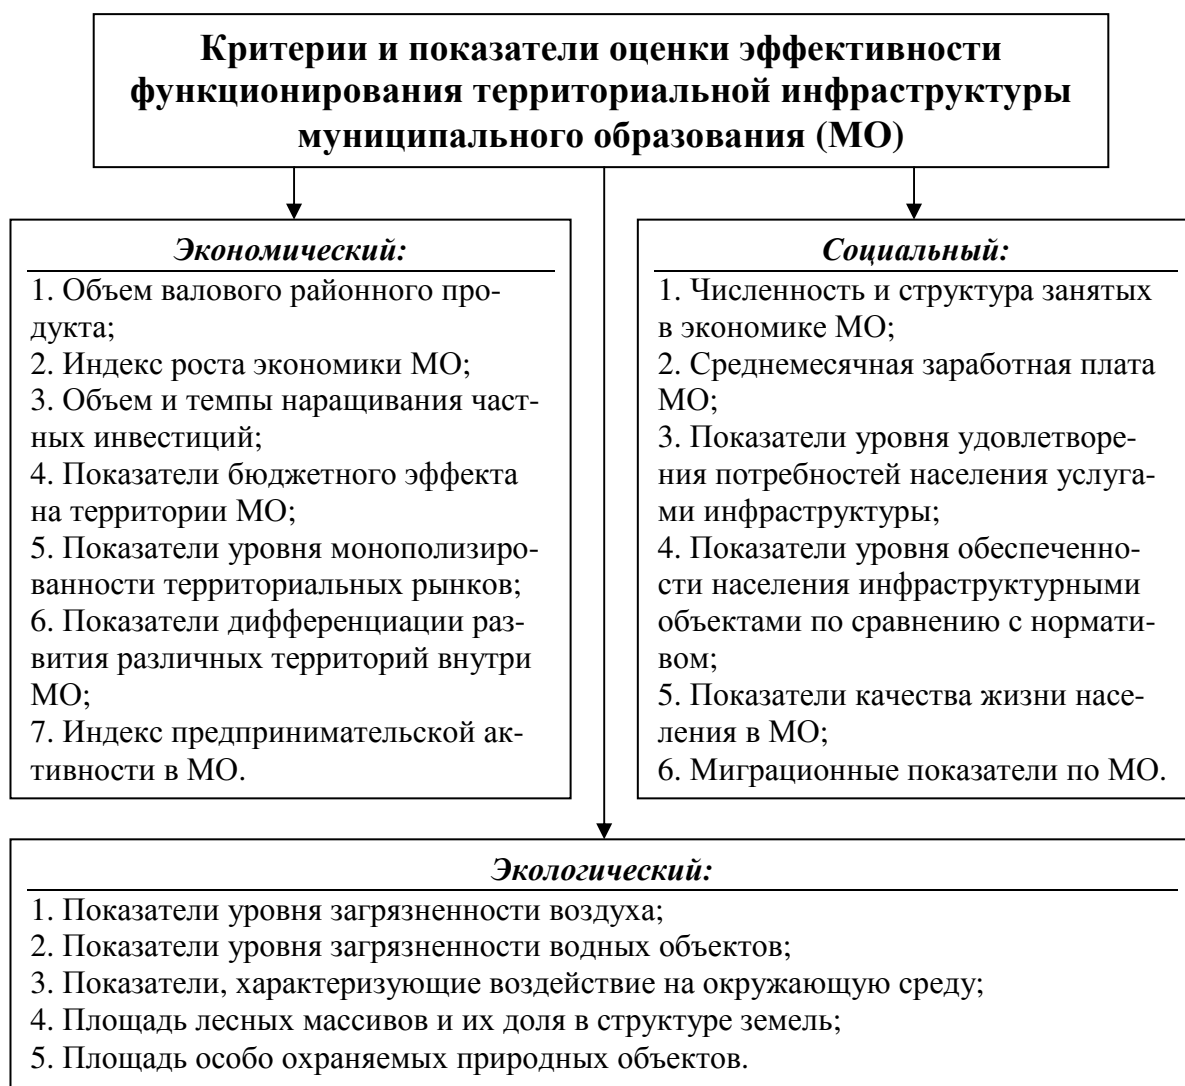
Критерии и показатели оценки эффективности функционирования территориальной инфраструктуры муниципального образования (МО)

Экономический:

1. Объем валового районного продукта;
2. Индекс роста экономики МО;
3. Объем и темпы наращивания частных инвестиций;
4. Показатели бюджетного эффекта на территории МО;
5. Показатели уровня монополизированности территориальных рынков;
6. Показатели дифференциации развития различных территорий внутри МО;
7. Индекс предпринимательской активности в МО.

Социальный:

1. Численность и структура занятых в экономике МО;
2. Среднемесячная заработная плата МО;
3. Показатели уровня удовлетворения потребностей населения услугами инфраструктуры;
4. Показатели уровня обеспеченности населения инфраструктурными объектами по сравнению с нормативом;
5. Показатели качества жизни населения в МО;
6. Миграционные показатели по МО.

Экологический:

1. Показатели уровня загрязненности воздуха;
2. Показатели уровня загрязненности водных объектов;
3. Показатели, характеризующие воздействие на окружающую среду;
4. Площадь лесных массивов и их доля в структуре земель;
5. Площадь особо охраняемых природных объектов.